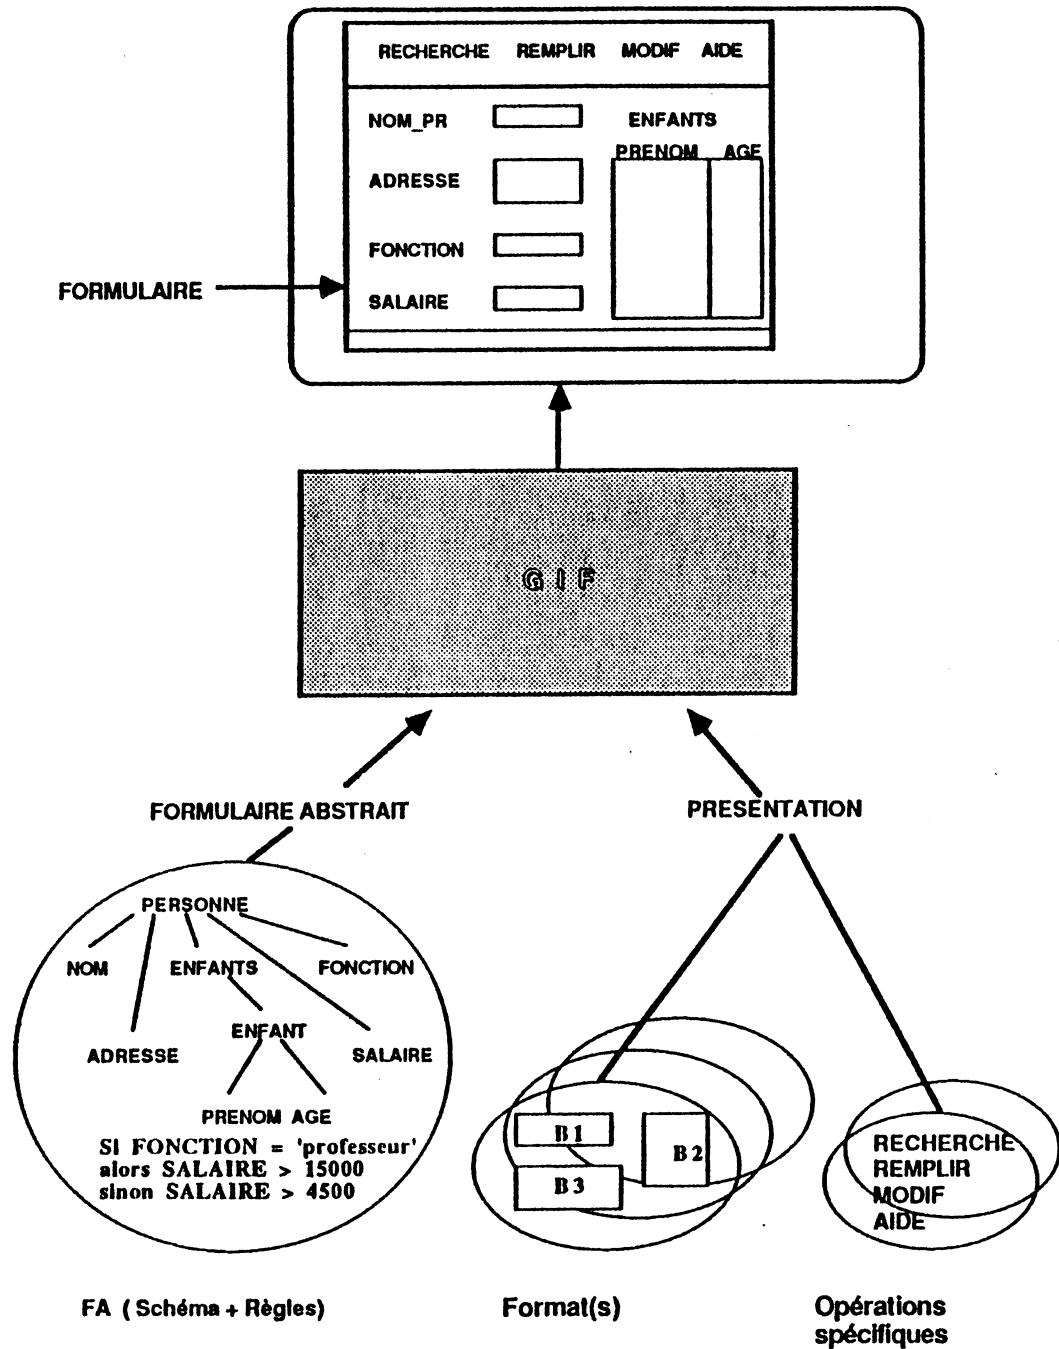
RECHERCHE REMPLIR MODIF AIDE

NOM_PR

ENFANTS

PRENOM AGE

ADRESSE

FONCTION

SALAIRE

FORMULAIRE

G I F

FORMULAIRE ABSTRAIT

PRESENTATION

PERSONNE

NOM

ENFANTS

FONCTION

ENFANT

ADRESSE

SALAIRE

PRENOM AGE

SI FONCTION = 'professeur'
alors SALAIRE > 15000
sinon SALAIRE > 4500

B1

B2

B3

RECHERCHE
REMPLIR
MODIF
AIDE

FA ( Schéma + Règles)

Format(s)

Opérations spécifiques